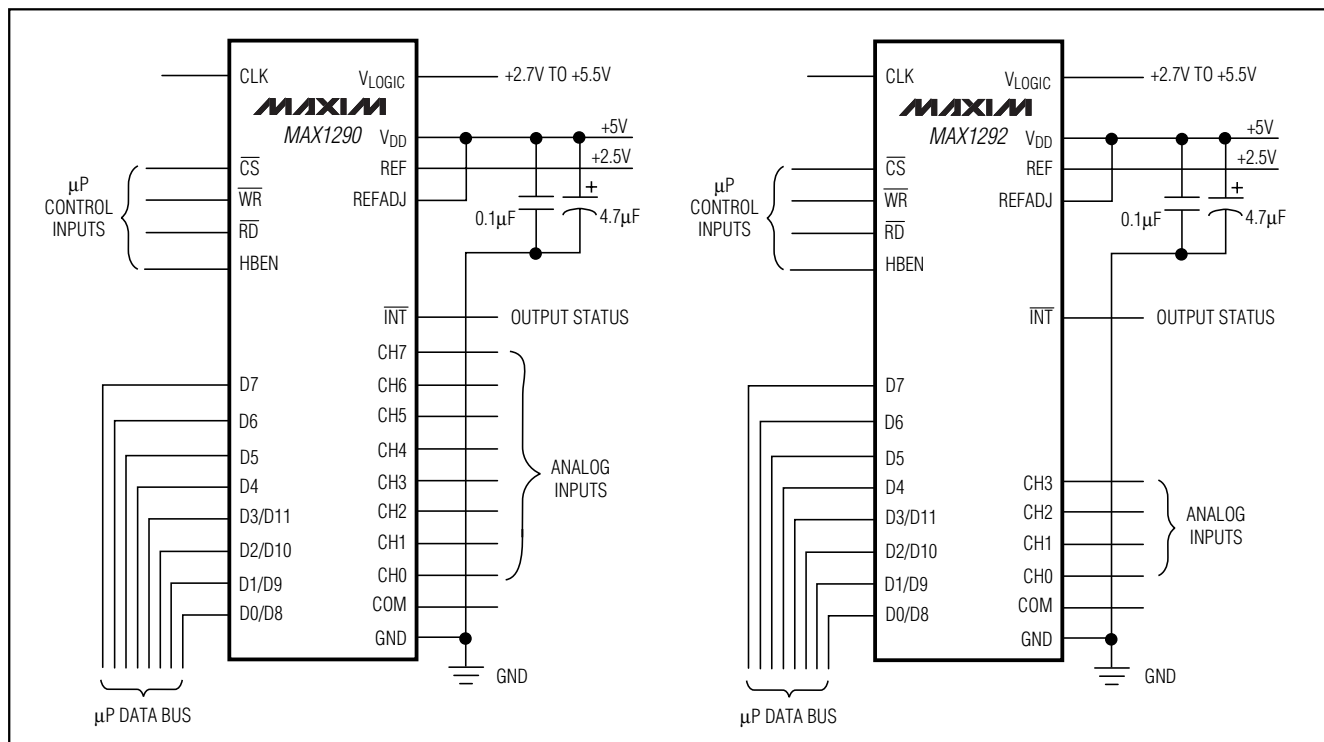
CLK
$V_{LOGIC}$
+2.7V TO +5.5V
MAXIM
MAX1290
$V_{DD}$
+5V
+2.5V
$\overline{CS}$
REF
$\overline{WR}$
REFADJ
$\overline{RD}$
HBEN
μP CONTROL INPUTS
0.1μF
+
4.7μF
$\overline{INT}$
OUTPUT STATUS
CH7
D7
CH6
D6
CH5
D5
CH4
D4
CH3
D3/D11
CH2
D2/D10
CH1
D1/D9
CH0
D0/D8
COM
GND
ANALOG INPUTS
GND
μP DATA BUS

CLK
$V_{LOGIC}$
+2.7V TO +5.5V
MAXIM
MAX1292
$V_{DD}$
+5V
+2.5V
$\overline{CS}$
REF
$\overline{WR}$
REFADJ
$\overline{RD}$
HBEN
μP CONTROL INPUTS
0.1μF
+
4.7μF
$\overline{INT}$
OUTPUT STATUS
D7
D6
D5
D4
D3/D11
D2/D10
D1/D9
D0/D8
CH3
CH2
CH1
CH0
COM
GND
ANALOG INPUTS
GND
μP DATA BUS